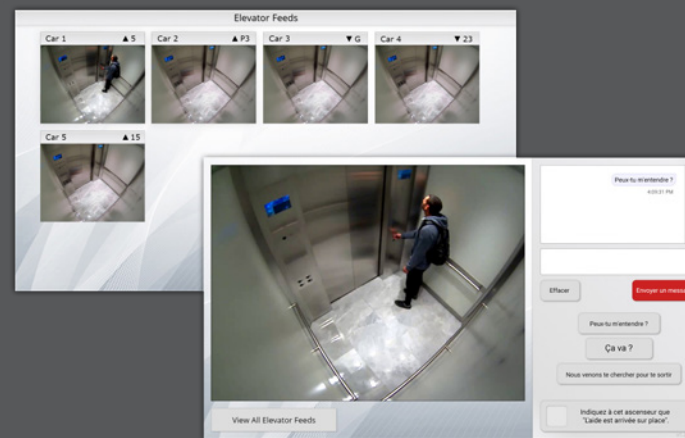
Elevator Feeds

Car 1 ▲5

Car 2 ▲P3

Car 3 ▼G

Car 4 ▼23

Car 5 ▲15

Peux-tu m'entendre ?
4:09:31 PM

Effacer

Envoyer un messa

Peux-tu m'entendre ?

Ça va ?

Nous venons te chercher pour te sortir

Indiquez à cet ascenseur que "L'aide est arrivée sur place".

View All Elevator Feeds